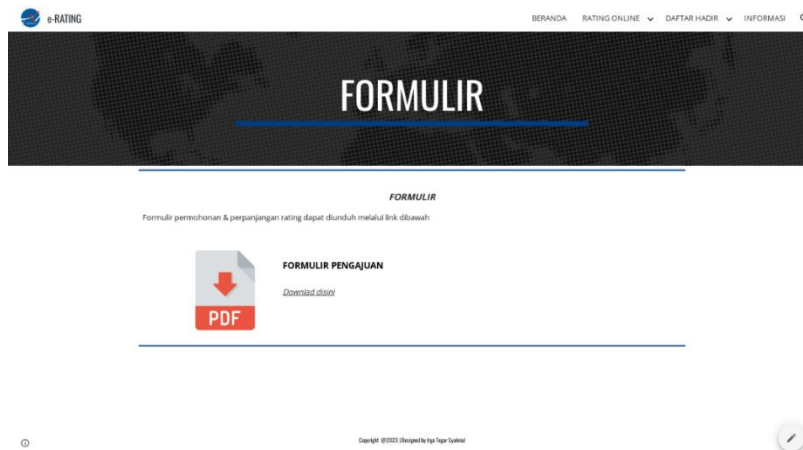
e-RATING

BERANDA RATING ONLINE DAFTAR HADIR INFORMASI

FORMULIR

FORMULIR

Formulir permohonan & perpanjangan rating dapat diunduh melalui link dibawah

PDF

FORMULIR PENGAJUAN

Download disini

Copyright @2023 | Designed by Ivya Tegar Syahrial